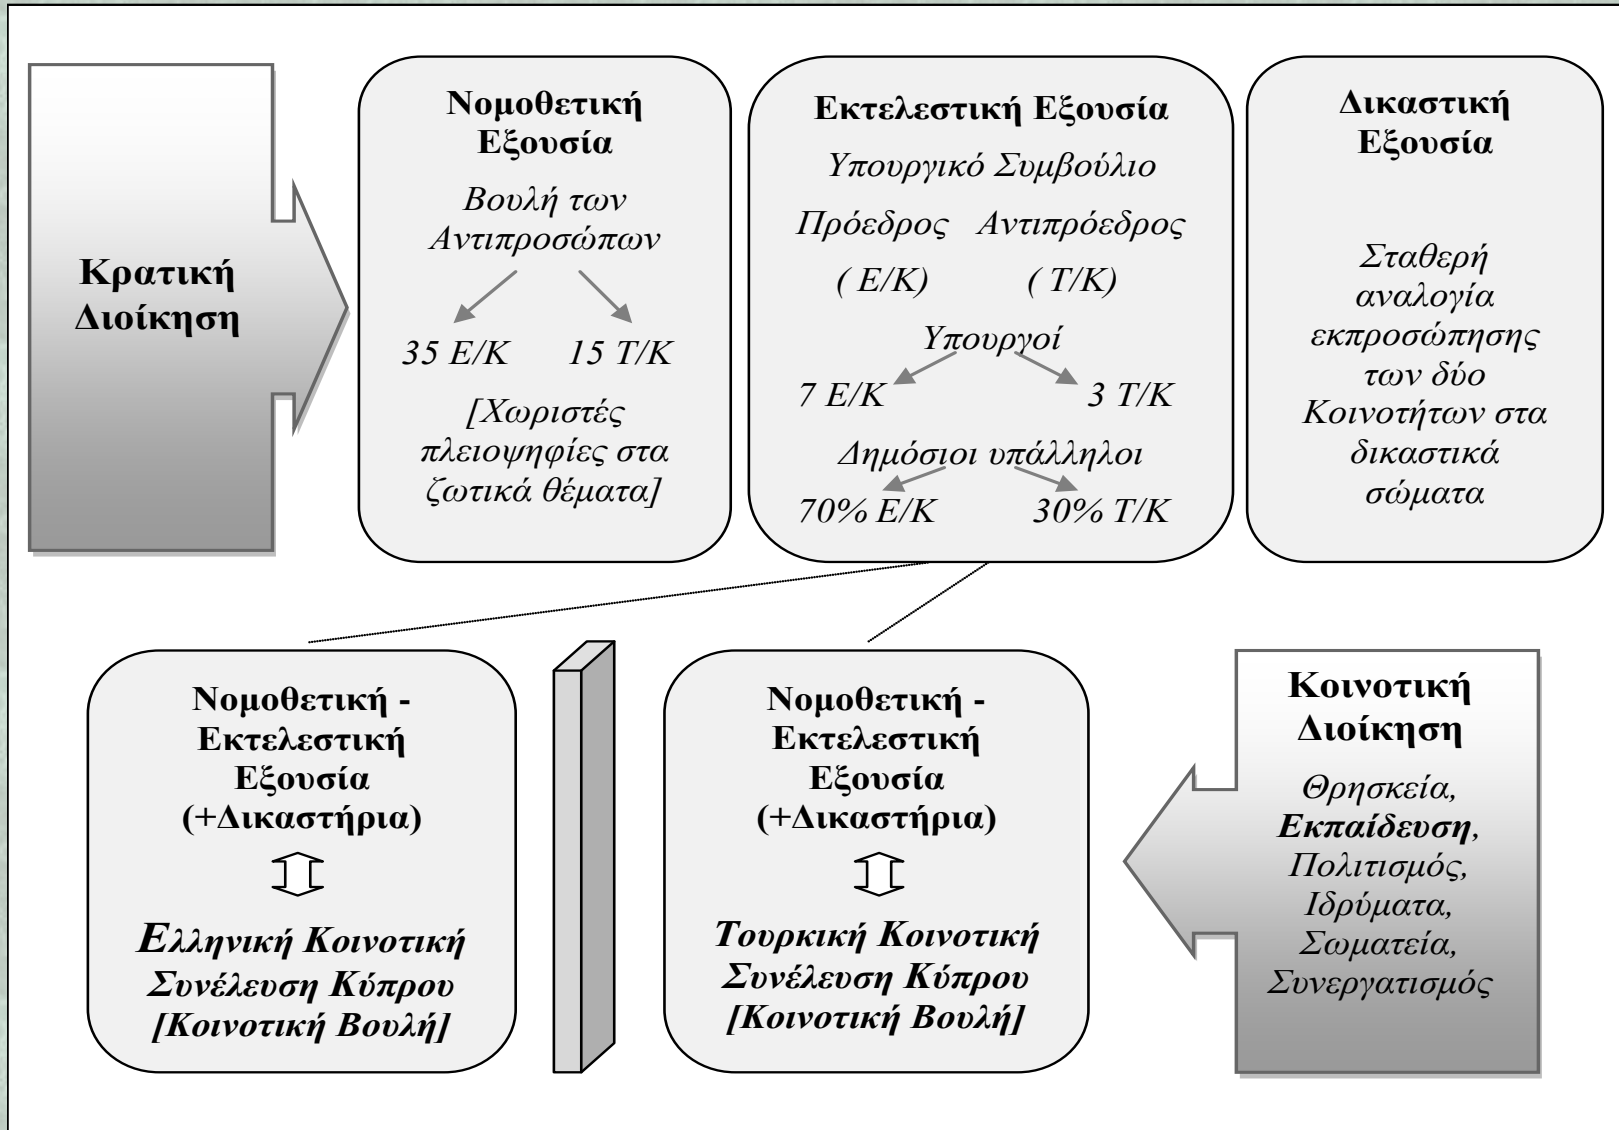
Κρατική Διοίκηση

Νομοθετική Εξουσία

Βουλή των Αντιπροσώπων

35 Ε/Κ 15 Τ/Κ

[Χωριστές πλειοψηφίες στα ζωτικά θέματα]

Εκτελεστική Εξουσία

Υπουργικό Συμβούλιο

Πρόεδρος (Ε/Κ) Αντιπρόεδρος (Τ/Κ)

Υπουργοί

7 Ε/Κ 3 Τ/Κ

Δημόσιοι υπάλληλοι

70% Ε/Κ 30% Τ/Κ

Δικαστική Εξουσία

Σταθερή αναλογία εκπροσώπησης των δύο Κοινοτήτων στα δικαστικά σώματα

Νομοθετική - Εκτελεστική Εξουσία (+Δικαστήρια)

Ελληνική Κοινοτική Συνέλευση Κύπρου [Κοινοτική Βουλή]

Νομοθετική - Εκτελεστική Εξουσία (+Δικαστήρια)

Τουρκική Κοινοτική Συνέλευση Κύπρου [Κοινοτική Βουλή]

Κοινοτική Διοίκηση

Θρησκεία, Εκπαίδευση, Πολιτισμός, Ιδρύματα, Σωματεία, Συνεργατισμός